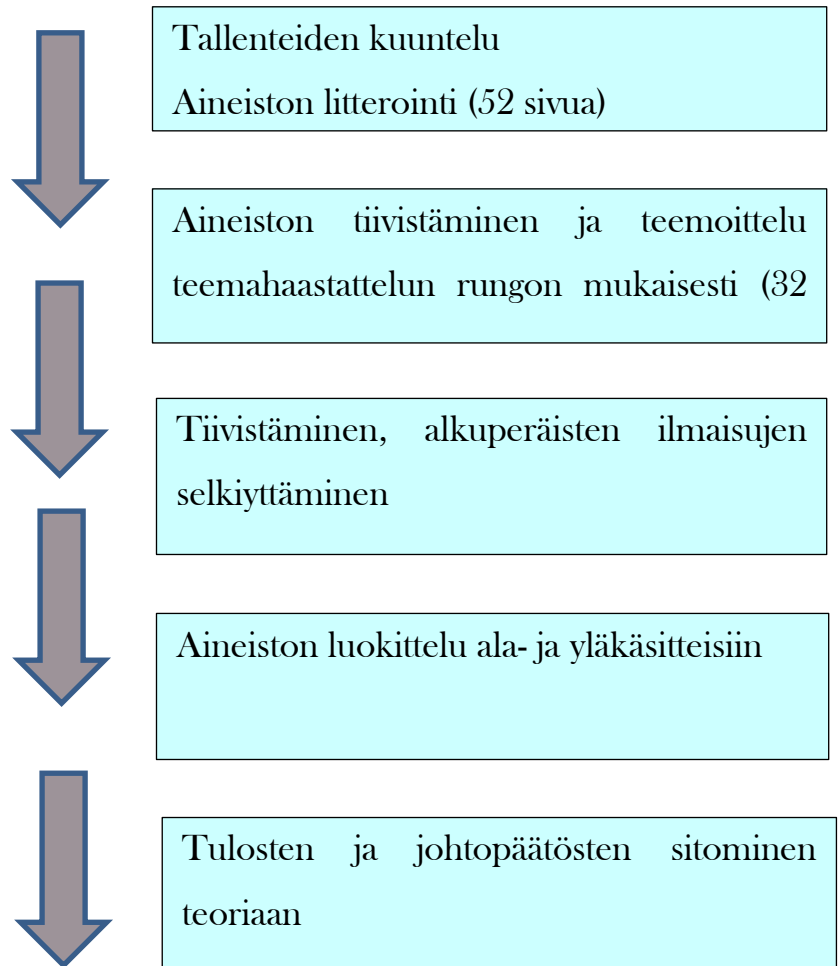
Tallenteiden kuuntelu
Aineiston litterointi (52 sivua)

Aineiston tiivistäminen ja teemoittelu teemahaastattelun rungon mukaisesti (32

Tiivistäminen, alkuperäisten ilmaisujen selkiyttäminen

Aineiston luokittelu ala- ja yläkäsitteisiin

Tulosten ja johtopäätösten sitominen teoriaan